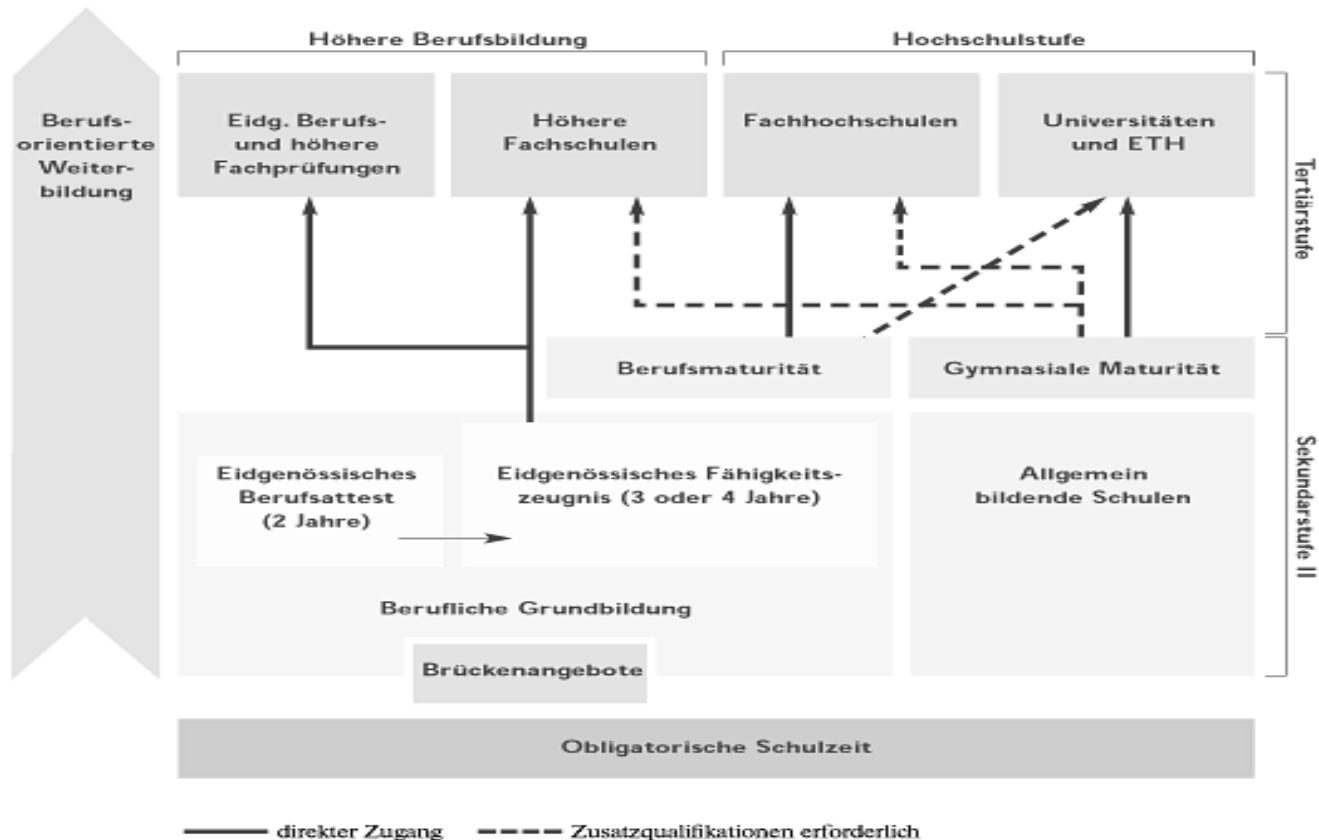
Berufsorientierte Weiterbildung

Höhere Berufsbildung

Hochschulstufe

Eidg. Berufs- und höhere Fachprüfungen

Höhere Fachschulen

Fachhochschulen

Universitäten und ETH

Tertiärstufe

Berufsmaturität

Gymnasiale Maturität

Eidgenössisches Berufsattest (2 Jahre)

Eidgenössisches Fähigkeitszeugnis (3 oder 4 Jahre)

Allgemein bildende Schulen

Sekundarstufe II

Berufliche Grundbildung

Brückenangebote

Obligatorische Schulzeit

direkter Zugang

Zusatzqualifikationen erforderlich